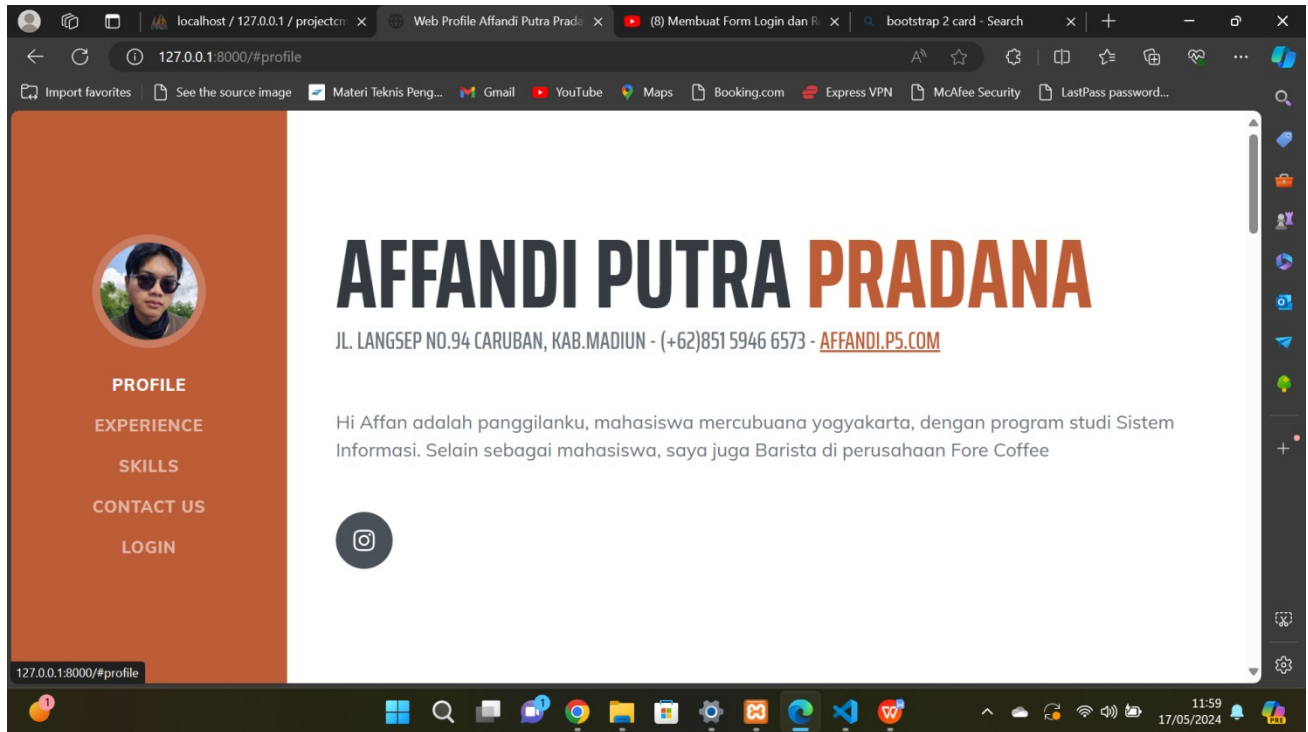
localhost / 127.0.0.1 / projectcm
Web Profile Affandi Putra Prada
(8) Membuat Form Login dan R
bootstrap 2 card - Search

127.0.0.1:8000/#profile

Import favorites
See the source image
Materi Teknis Peng...
Gmail
YouTube
Maps
Booking.com
Express VPN
McAfee Security
LastPass password...

PROFILE
EXPERIENCE
SKILLS
CONTACT US
LOGIN

AFFANDI PUTRA PRADANA

JL. LANGSEP NO.94 CARUBAN, KAB.MADIUN - (+62)851 5946 6573 - AFFANDI.P5.COM

Hi Affan adalah panggilanku, mahasiswa mercubuana yogyakarta, dengan program studi Sistem Informasi. Selain sebagai mahasiswa, saya juga Barista di perusahaan Fore Coffee

127.0.0.1:8000/#profile

11:59
17/05/2024